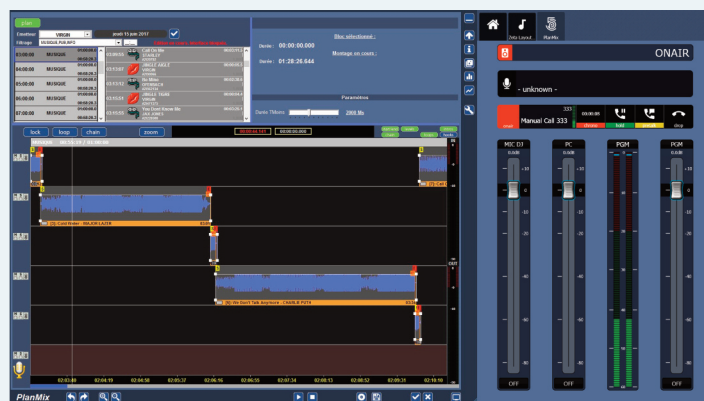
plan

Emetteur VIRGIN jeudi 15 juin 2017

Filtrage MUSIQUE,PUB,INFO

| 03:00:00 | MUSIQUE |
|---|---|
| 04:00:00 | MUSIQUE |
| 05:00:00 | MUSIQUE |
| 06:00:00 | MUSIQUE |
| 07:00:00 | MUSIQUE |

02:00:55 Call On Me
02:13:02 JINGLE AKA 2 VIRGIN
02:13:12 Be Mine OFENBACH
02:15:04 JINGLE TEAM VIRGIN
02:15:50 You Dont Know Me JAX JONES

Elmt sélectionné :

Durée : 00:00:00.000

Montage en cours :

Durée : 01:28:26.644

Paramètres

Durée Tiltoire 2000 Ms

lock loop chain zoom

00:00:00.000

MIXAGE 00:15:29 / 01:30:00

[6] Cold Water - MAJOR LAZER

[8] We Don't Talk Anymore - CHARLIE PUTH

02:03:40 02:04:19 02:04:58 02:05:37 02:06:16 02:06:55 02:07:34 02:08:13 02:08:52 02:09:31 02:10:10

PlanMix

Mix Layout PlanMix

ONAIR

- unknown -

Manual Call 333

MIC DJ PC PGM PGM

OFF OFF OFF